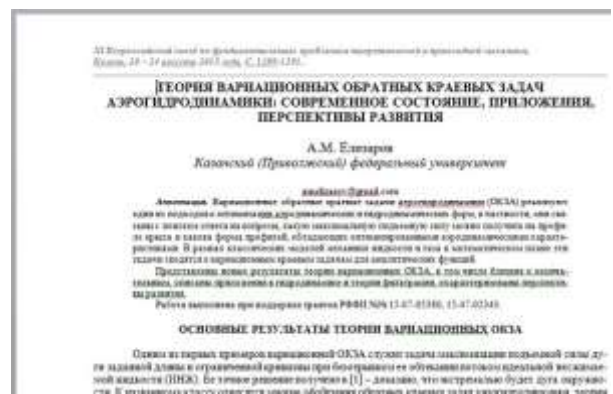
XI Всероссийский съезд по фундаментальным проблемам теоретической и прикладной механики. Казань, 20 – 24 августа 2015 года. С. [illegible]

ТЕОРИЯ ВАРИАЦИОННЫХ ОБРАТНЫХ КРАЕВЫХ ЗАДАЧ АЭРОГИДРОДИНАМИКИ: СОВРЕМЕННОЕ СОСТОЯНИЕ, ПРИЛОЖЕНИЯ, ПЕРСПЕКТИВЫ РАЗВИТИЯ

А.М. Елизаров

Казанский (Приволжский) федеральный университет

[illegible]

Аннотация. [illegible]

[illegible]

Работа выполнена при поддержке грантов РФФИ №№ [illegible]

ОСНОВНЫЕ РЕЗУЛЬТАТЫ ТЕОРИИ ВАРИАЦИОННЫХ ОКЗА

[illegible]